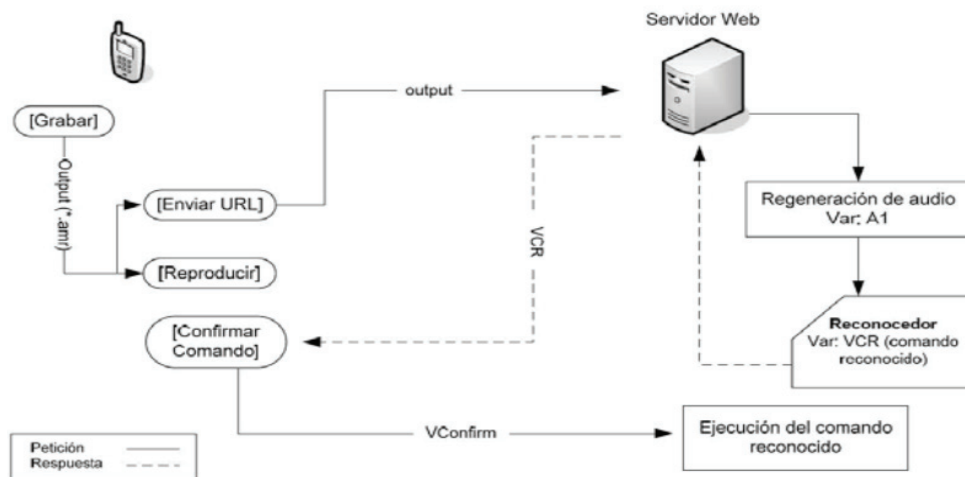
Servidor Web

[Grabar]

Output (*.amr)

output

[Enviar URL]

[Reproducir]

VCR

Regeneración de audio
Var: A1

[Confirmar Comando]

Reconocedor
Var: VCR (comando reconocido)

VConfirm

Ejecución del comando reconocido

Petición
Respuesta